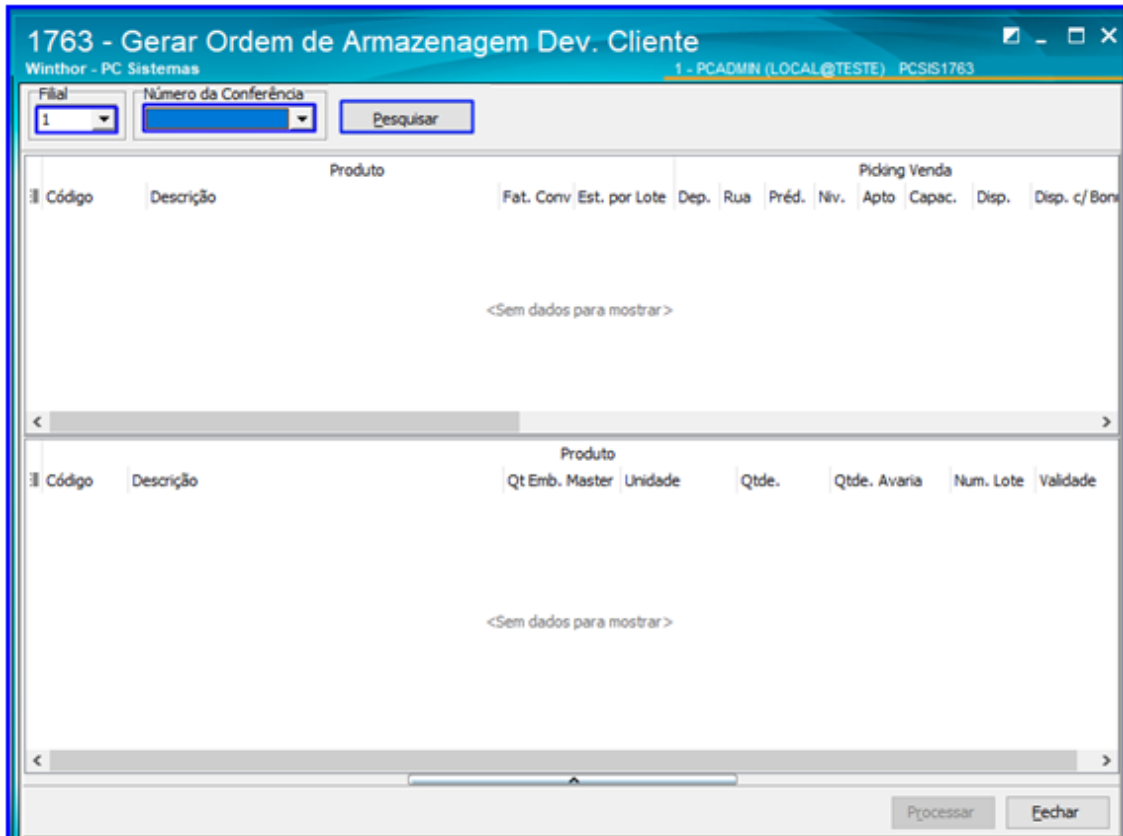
1763 - Gerar Ordem de Armazenagem Dev. Cliente
Winthor - PC Sistemas
1 - PCADMIN (LOCAL@TESTE) PCSIS1763

Filial
1
Número da Conferência
Pesquisar

| Produto | | | | Picking Venda | | | | | | | |
|---|---|---|---|---|---|---|---|---|---|---|---|
| Código | Descrição | Fat. Conv | Est. por Lote | Dep. | Rua | Préd. | Nív. | Apto | Capac. | Disp. | Disp. c/ Bon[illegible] |

<Sem dados para mostrar>

| Produto | | | | | | | |
|---|---|---|---|---|---|---|---|
| Código | Descrição | Qt Emb. Master | Unidade | Qtde. | Qtde. Avaria | Num. Lote | Validade |

<Sem dados para mostrar>

Processar
Fechar